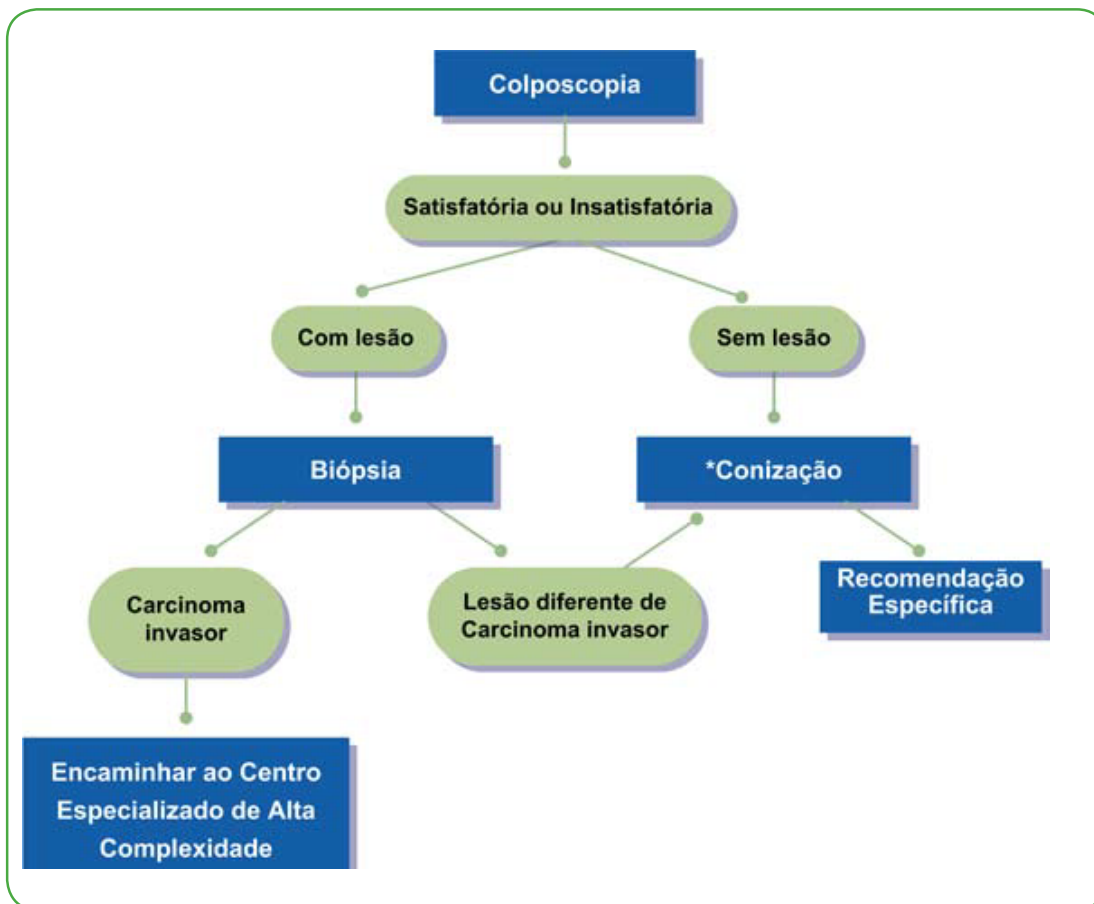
Colposcopia

Satisfatória ou Insatisfatória

Com lesão

Sem lesão

Biópsia

*Conização

Carcinoma invasor

Lesão diferente de Carcinoma invasor

Recomendação Específica

Encaminhar ao Centro Especializado de Alta Complexidade